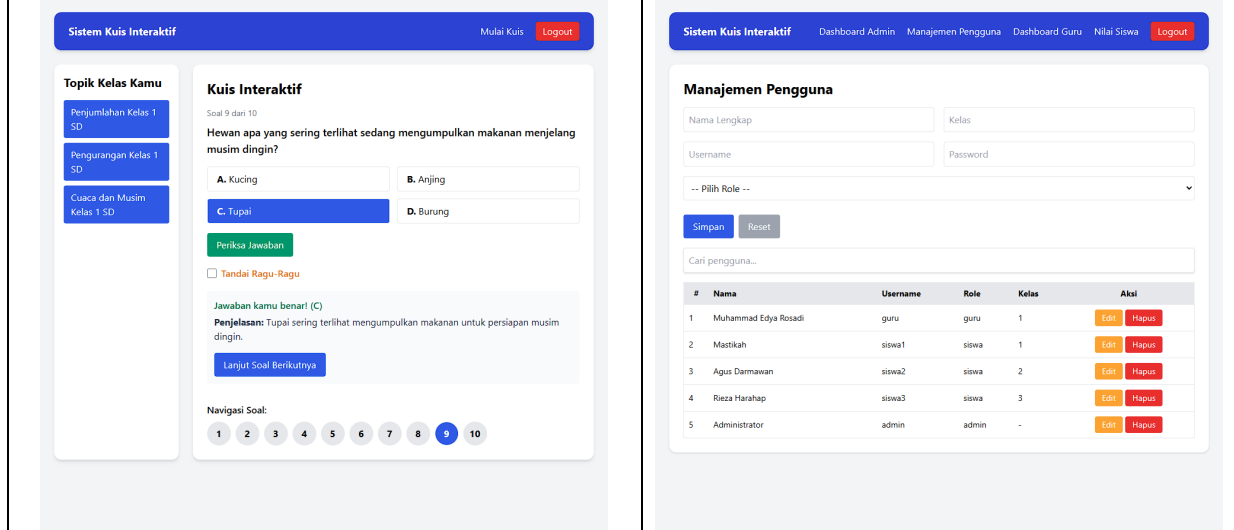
Sistem Kuis Interaktif
Mulai Kuis Logout

Topik Kelas Kamu
Penjumlahan Kelas 1 SD
Pengurangan Kelas 1 SD
Cuaca dan Musim Kelas 1 SD

Kuis Interaktif
Soal 9 dari 10
Hewan apa yang sering terlihat sedang mengumpulkan makanan menjelang musim dingin?
A. Kucing
B. Anjing
C. Tupai
D. Burung
Periksa Jawaban
Tandai Ragu-Ragu
Jawaban kamu benar! (C)
Penjelasan: Tupai sering terlihat mengumpulkan makanan untuk persiapan musim dingin.
Lanjut Soal Berikutnya
Navigasi Soal:
1 2 3 4 5 6 7 8 9 10

Sistem Kuis Interaktif
Dashboard Admin Manajemen Pengguna Dashboard Guru Nilai Siswa Logout

Manajemen Pengguna
Nama Lengkap
Kelas
Username
Password
-- Pilih Role --
Simpan Reset
Cari pengguna...

| # | Nama | Username | Role | Kelas | Aksi |
|---|---|---|---|---|---|
| 1 | Muhammad Edya Rosadi | guru | guru | 1 | Edit Hapus |
| 2 | Mastikah | siswa1 | siswa | 1 | Edit Hapus |
| 3 | Agus Darmawan | siswa2 | siswa | 2 | Edit Hapus |
| 4 | Rieza Harahap | siswa3 | siswa | 3 | Edit Hapus |
| 5 | Administrator | admin | admin | - | Edit Hapus |